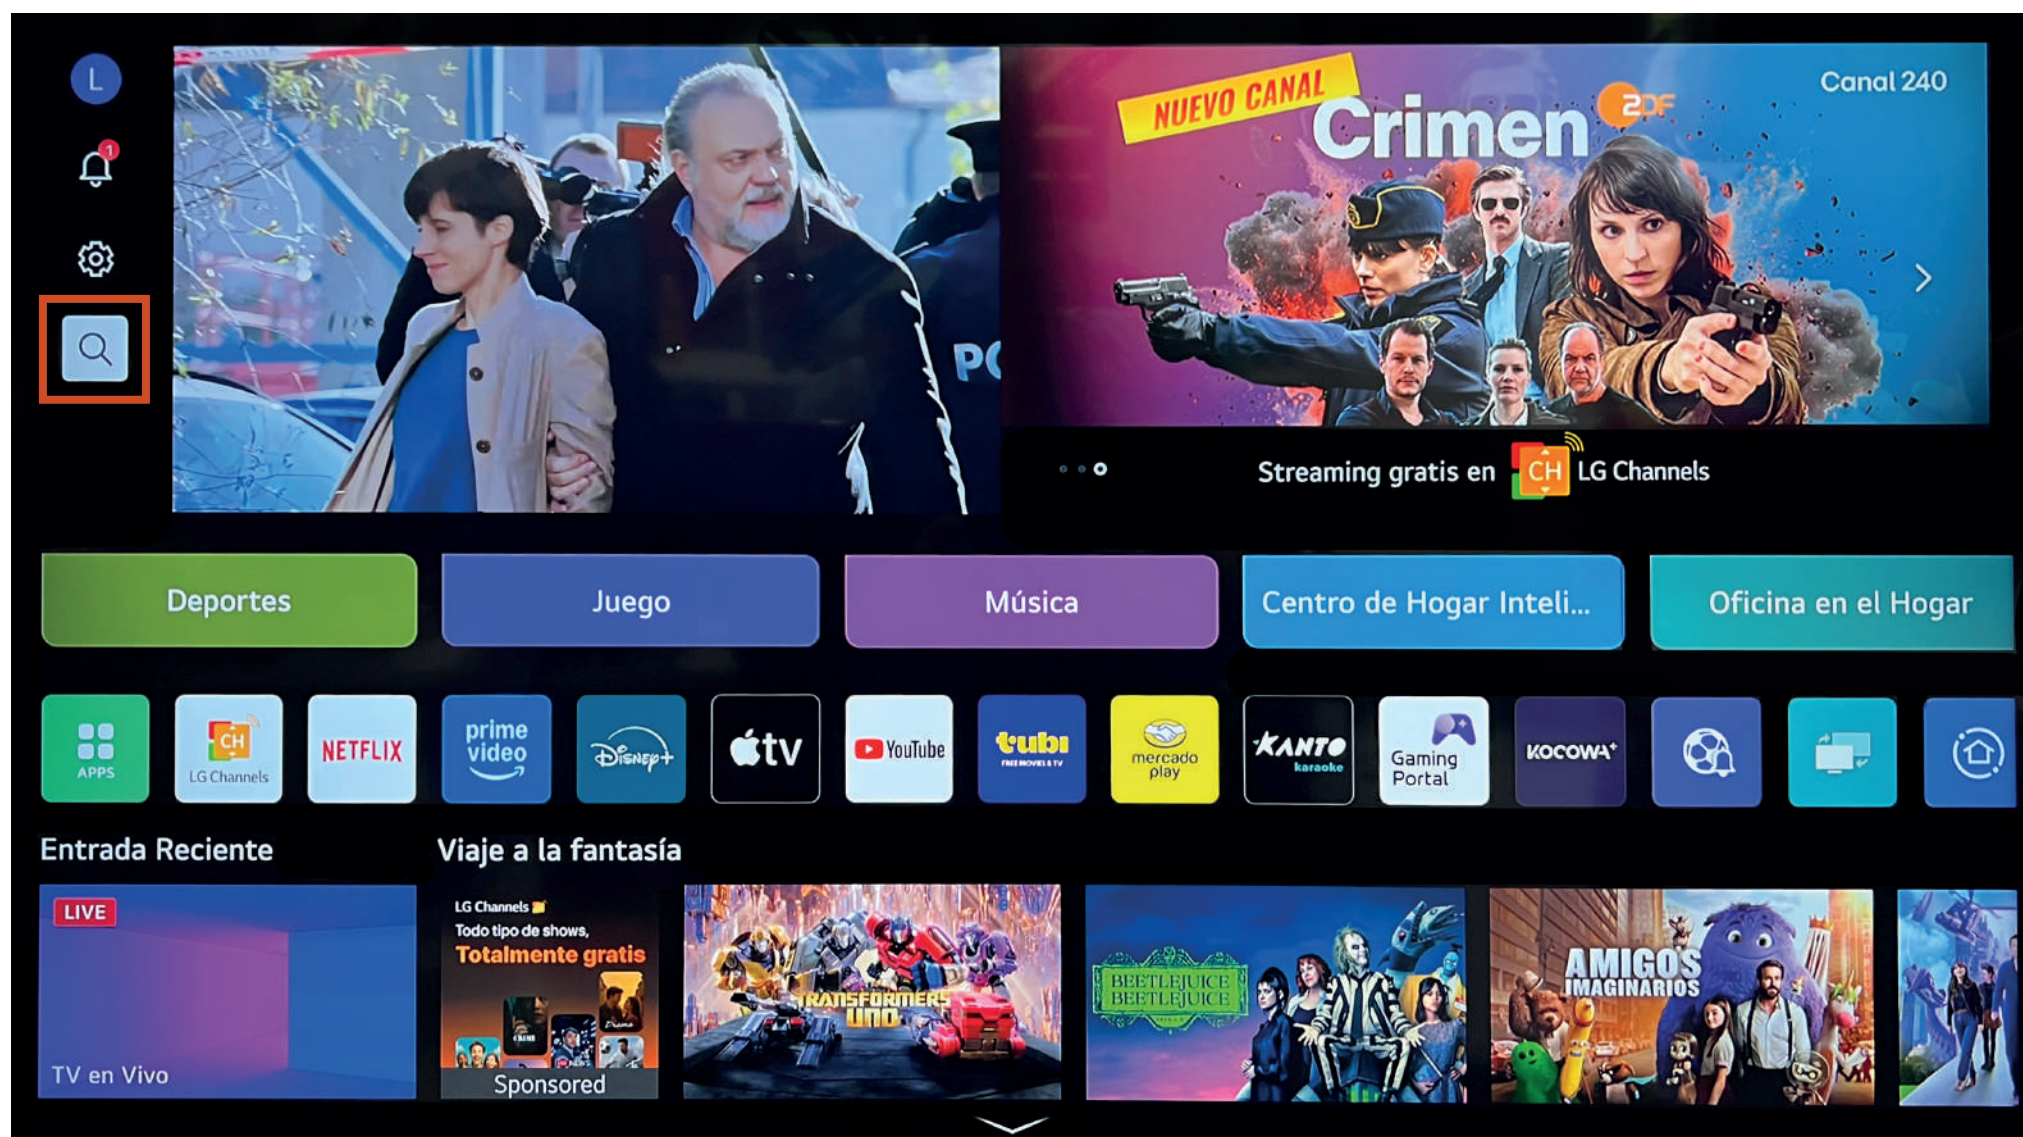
L

1

PO

NUEVO CANAL

Crimen

2DF

Canal 240

Streaming gratis en CH LG Channels

Deportes

Juego

Música

Centro de Hogar Inteli...

Oficina en el Hogar

APPS

CH LG Channels

NETFLIX

prime video

Disney+

tv

YouTube

tubi FREE MOVIES & TV

mercado play

KANTO karaoke

Gaming Portal

KOCOWA+

Entrada Reciente

LIVE

TV en Vivo

Viaje a la fantasía

LG Channels

Todo tipo de shows,

Totalmente gratis

Sponsored

TRANSFORMERS UNO

BEETLEJUICE BEETLEJUICE

AMIGOS IMAGINARIOS